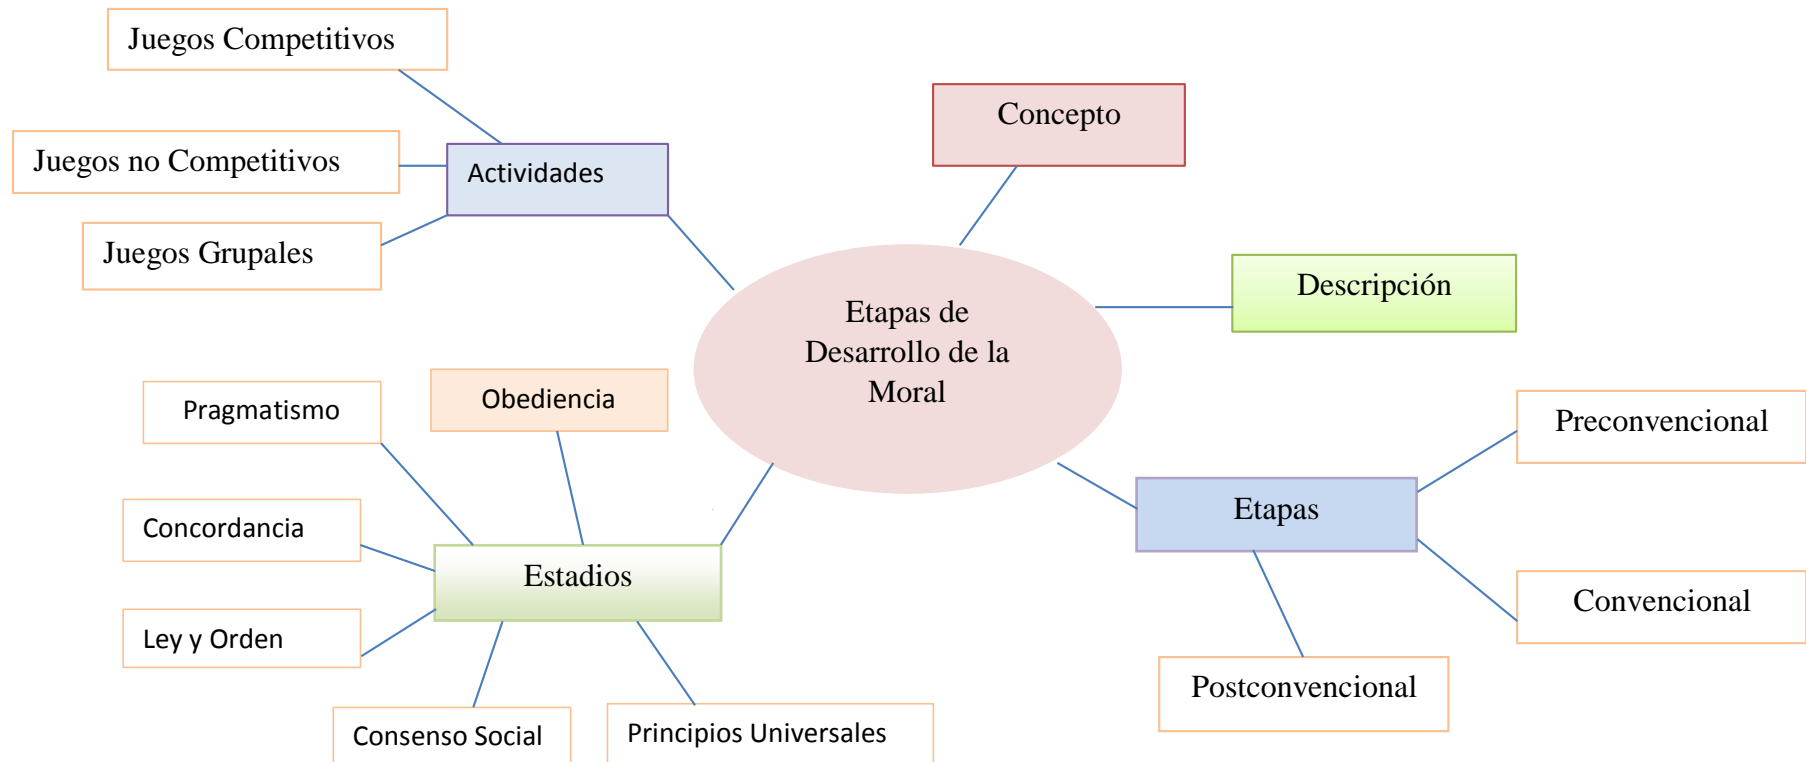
Etapas de Desarrollo de la Moral

Concepto

Descripción

Etapas

Preconvencional

Convencional

Postconvencional

Actividades

Juegos Competitivos

Juegos no Competitivos

Juegos Grupales

Estadios

Obediencia

Pragmatismo

Concordancia

Ley y Orden

Consenso Social

Principios Universales